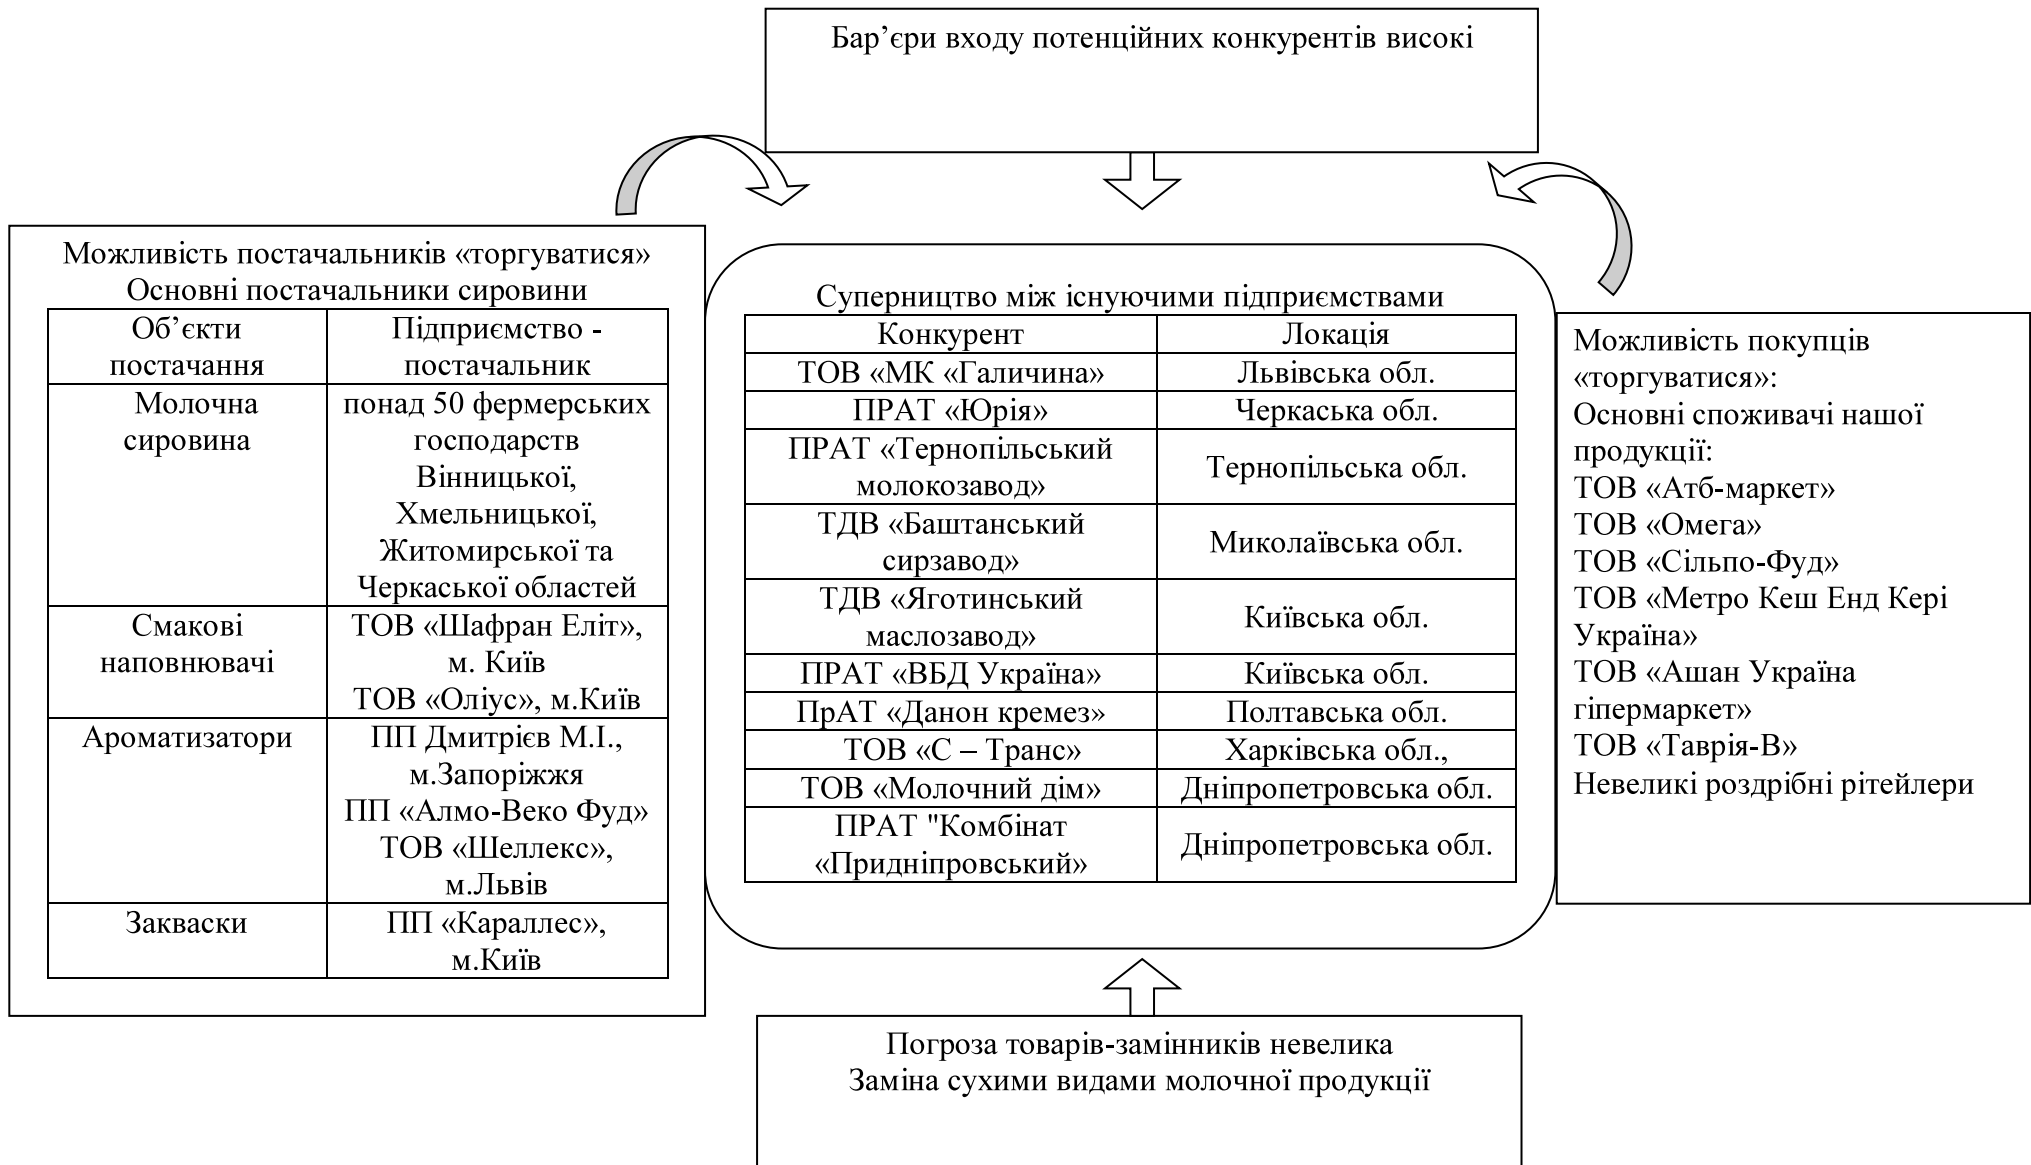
Бар’єри входу потенційних конкурентів високі

Можливість постачальників «торгуватися»
Основні постачальники сировини

| Об’єкти постачання | Підприємство - постачальник |
|---|---|
| Молочна сировина | понад 50 фермерських господарств Вінницької, Хмельницької, Житомирської та Черкаської областей |
| Смакові наповнювачі | ТОВ «Шафран Еліт», м. Київ ТОВ «Оліус», м.Київ |
| Ароматизатори | ПП Дмитрієв М.І., м.Запоріжжя ПП «Алмо-Веко Фуд» ТОВ «Шеллекс», м.Львів |
| Закваски | ПП «Караллес», м.Київ |

Суперництво між існуючими підприємствами

| Конкурент | Локація |
|---|---|
| ТОВ «МК «Галичина» | Львівська обл. |
| ПРАТ «Юрія» | Черкаська обл. |
| ПРАТ «Тернопільський молокозавод» | Тернопільська обл. |
| ТДВ «Баштанський сирзавод» | Миколаївська обл. |
| ТДВ «Яготинський маслозавод» | Київська обл. |
| ПРАТ «ВБД Україна» | Київська обл. |
| ПрАТ «Данон кремез» | Полтавська обл. |
| ТОВ «С – Транс» | Харківська обл., |
| ТОВ «Молочний дім» | Дніпропетровська обл. |
| ПРАТ "Комбінат «Придніпровський» | Дніпропетровська обл. |

Можливість покупців «торгуватися»:
Основні споживачі нашої продукції:
ТОВ «Атб-маркет»
ТОВ «Омега»
ТОВ «Сільпо-Фуд»
ТОВ «Метро Кеш Енд Кері Україна»
ТОВ «Ашан Україна гіпермаркет»
ТОВ «Таврія-В»
Невеликі роздрібні рітейлери

Погроза товарів-замінників невелика
Заміна сухими видами молочної продукції